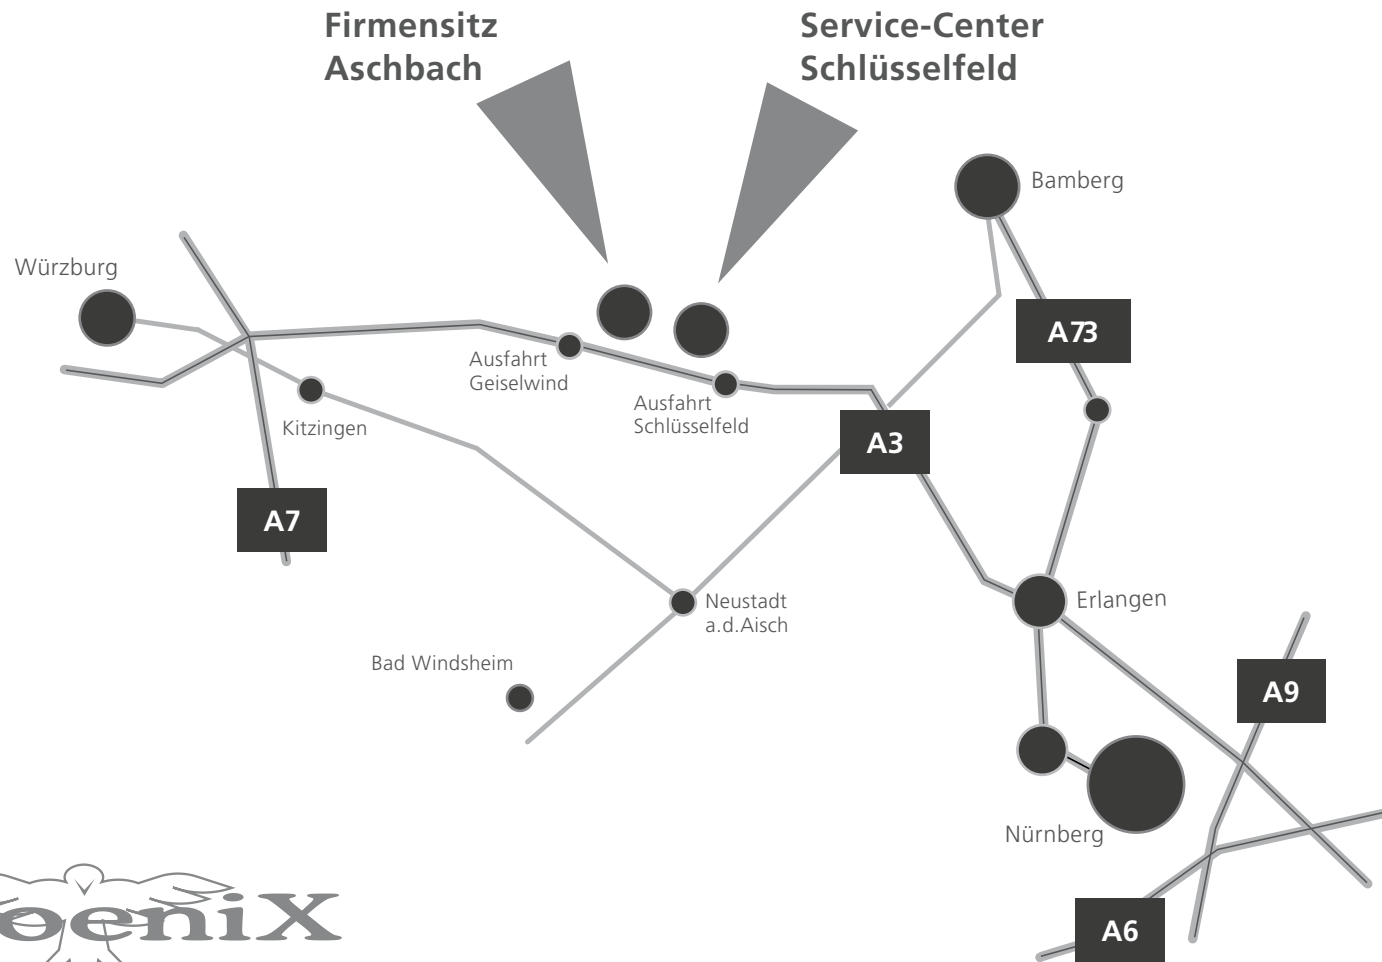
Firmensitz
Aschbach

Service-Center
Schlüsselfeld

Bamberg

Würzburg

A73

Ausfahrt
Geiselwind

Ausfahrt
Schlüsselfeld

Kitzingen

A3

A7

Neustadt
a.d.Aisch

Erlangen

Bad Windsheim

A9

Nürnberg

A6

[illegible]oenix